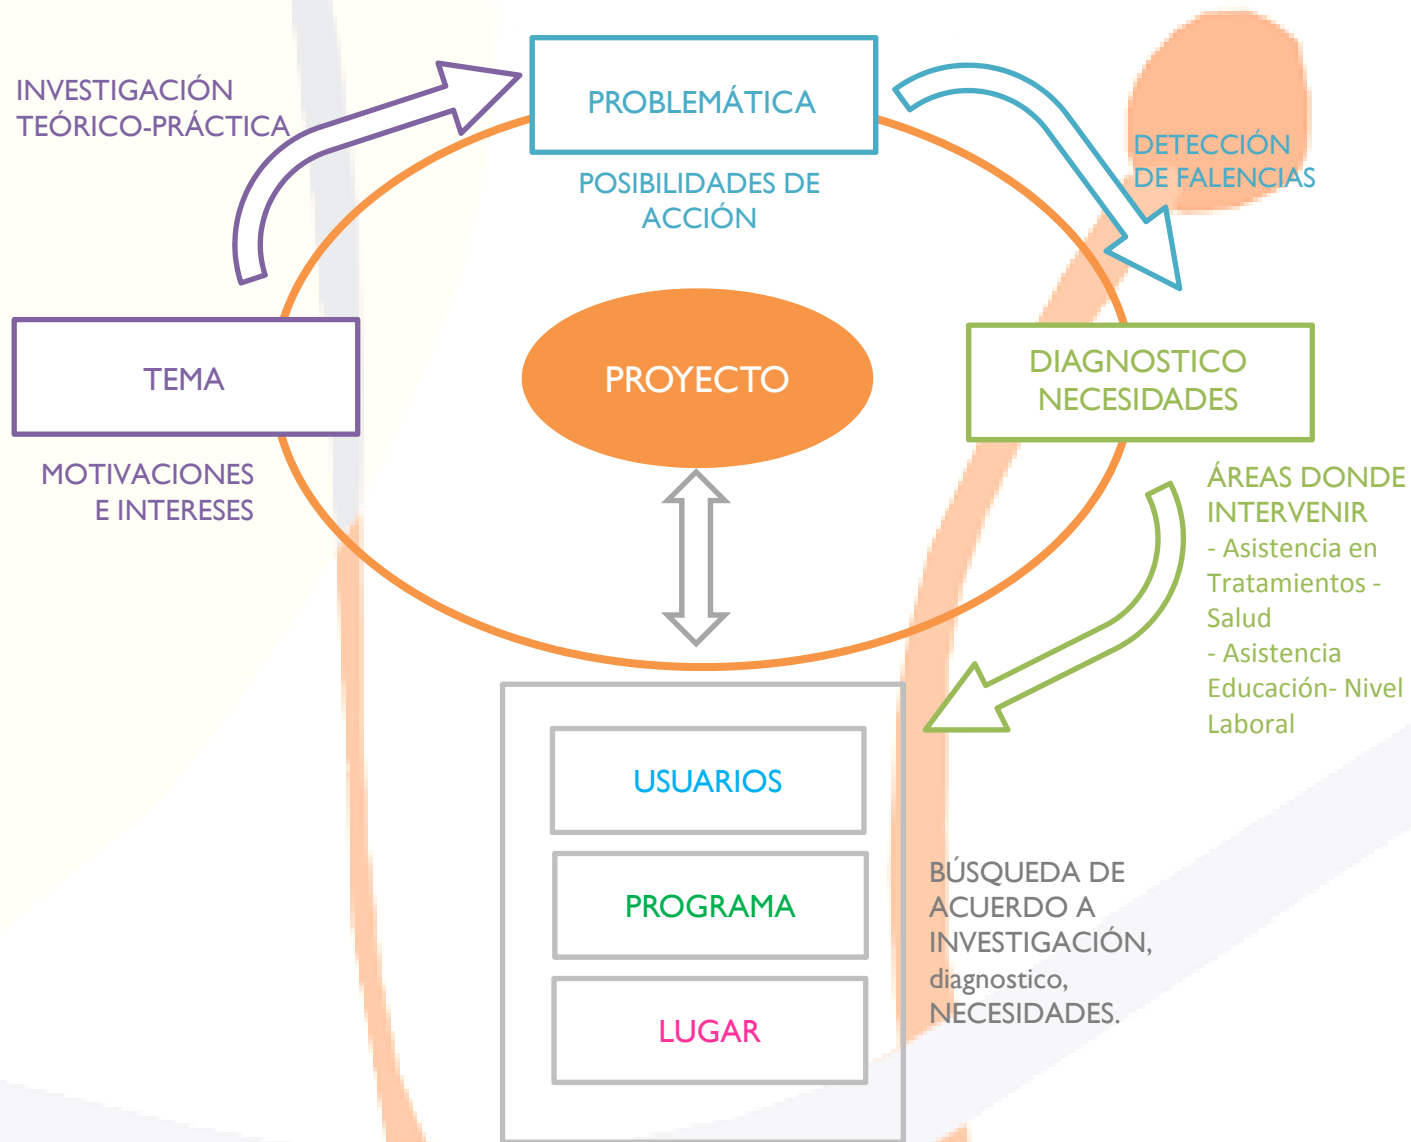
INVESTIGACIÓN TEÓRICO-PRÁCTICA

PROBLEMÁTICA

POSIBILIDADES DE ACCIÓN

DETECCIÓN DE FALENCIAS

TEMA

PROYECTO

DIAGNOSTICO NECESIDADES

MOTIVACIONES E INTERESES

ÁREAS DONDE INTERVENIR
- Asistencia en Tratamientos - Salud
- Asistencia Educación- Nivel Laboral

USUARIOS

PROGRAMA

LUGAR

BÚSQUEDA DE ACUERDO A INVESTIGACIÓN, diagnostico, NECESIDADES.